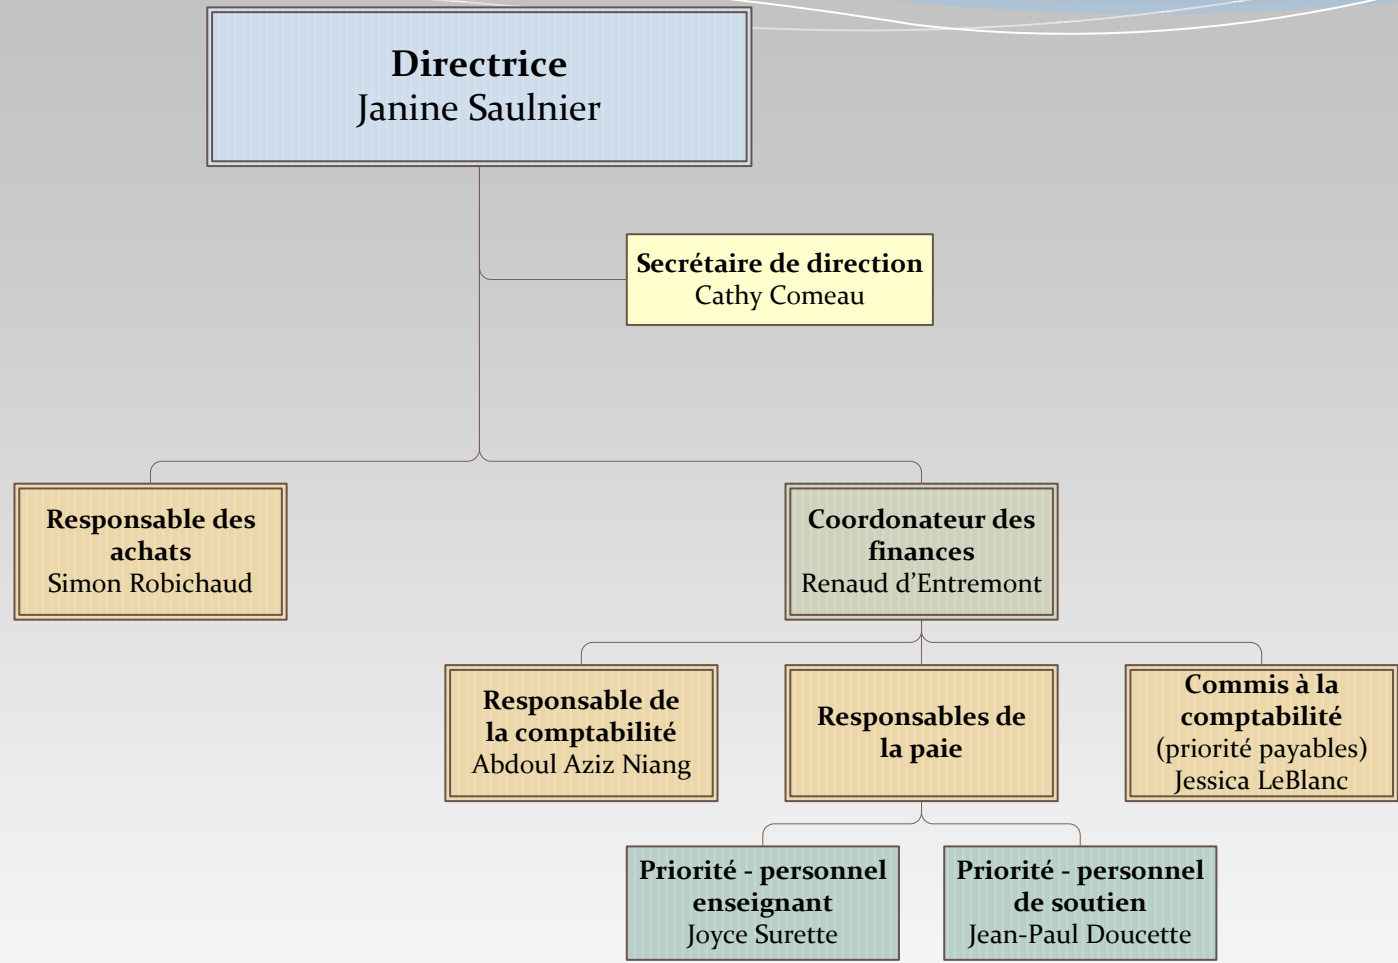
Directrice
Janine Saulnier

Secrétaire de direction
Cathy Comeau

Responsable des achats
Simon Robichaud

Coordonateur des finances
Renaud d'Entremont

Responsable de la comptabilité
Abdoul Aziz Niang

Responsables de la paie

Commis à la comptabilité
(priorité payables)
Jessica LeBlanc

Priorité - personnel enseignant
Joyce Surette

Priorité - personnel de soutien
Jean-Paul Doucette